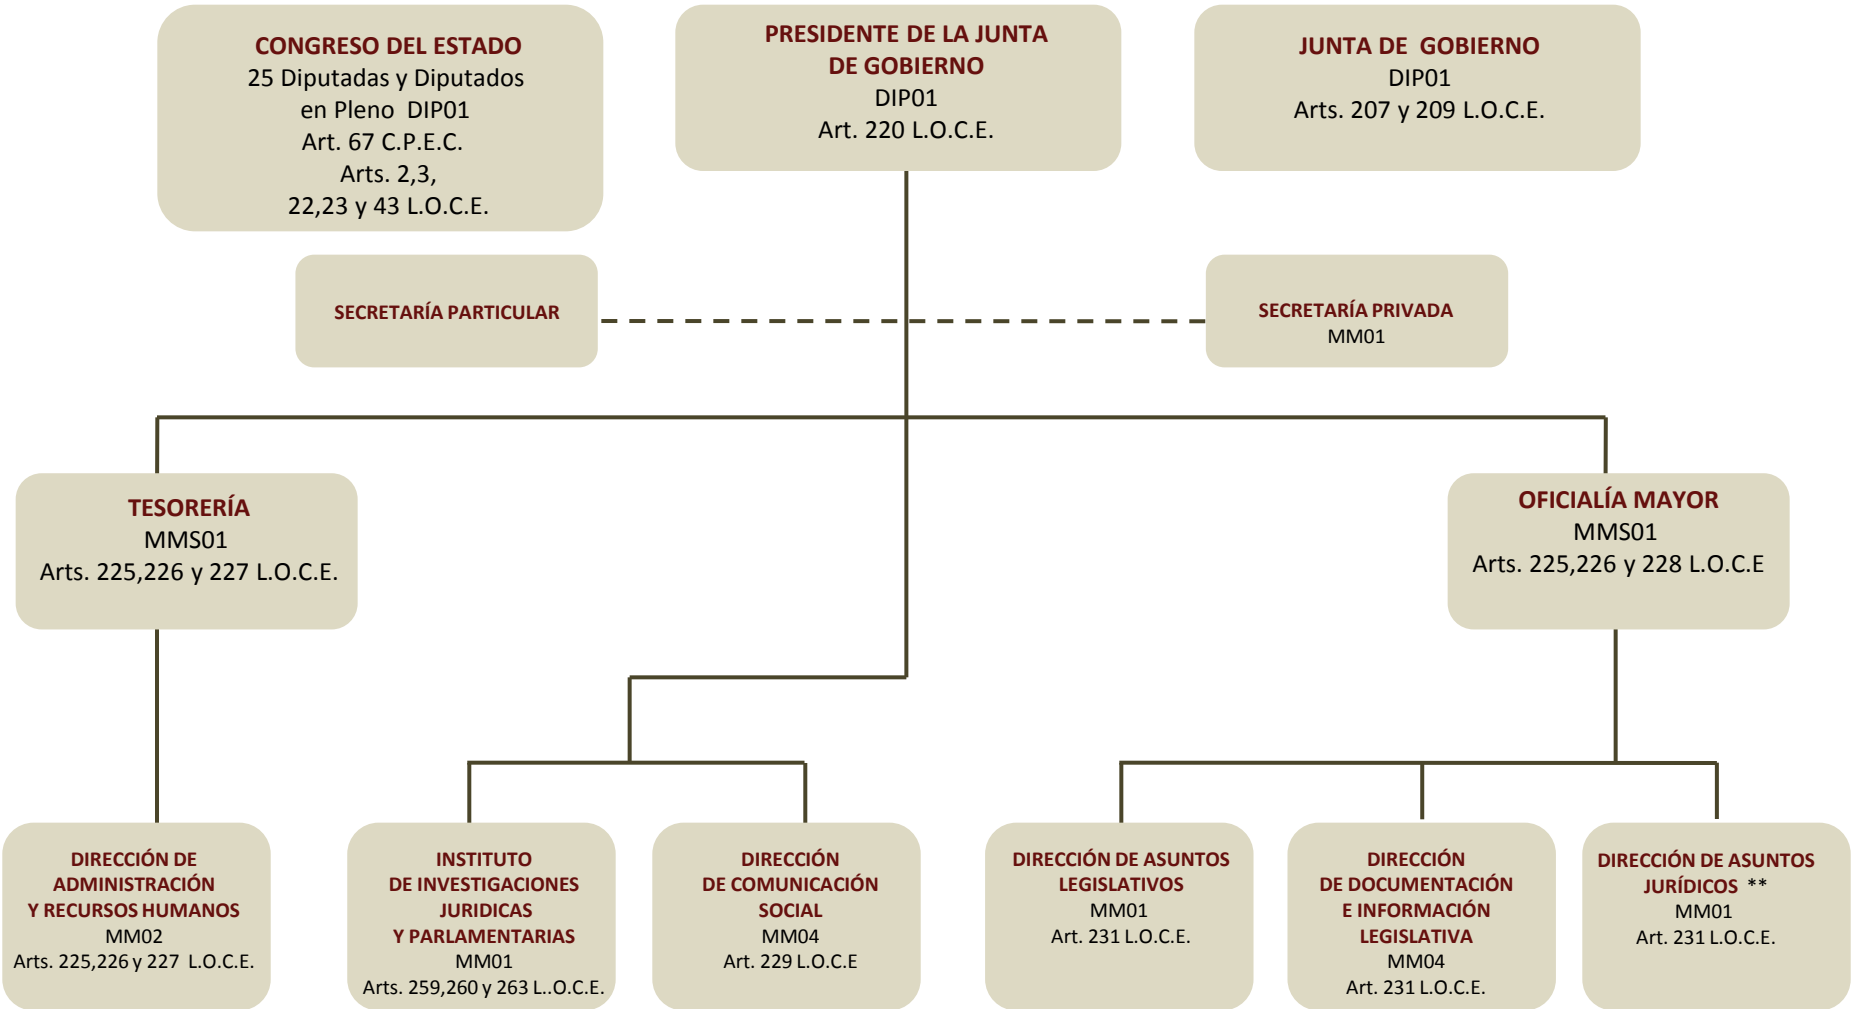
CONGRESO DEL ESTADO
25 Diputadas y Diputados en Pleno DIP01
Art. 67 C.P.E.C.
Arts. 2,3, 22,23 y 43 L.O.C.E.

PRESIDENTE DE LA JUNTA DE GOBIERNO
DIP01
Art. 220 L.O.C.E.

JUNTA DE GOBIERNO
DIP01
Arts. 207 y 209 L.O.C.E.

SECRETARÍA PARTICULAR

SECRETARÍA PRIVADA
MM01

TESORERÍA
MMS01
Arts. 225,226 y 227 L.O.C.E.

OFICIALÍA MAYOR
MMS01
Arts. 225,226 y 228 L.O.C.E

DIRECCIÓN DE ADMINISTRACIÓN Y RECURSOS HUMANOS
MM02
Arts. 225,226 y 227 L.O.C.E.

INSTITUTO DE INVESTIGACIONES JURIDICAS Y PARLAMENTARIAS
MM01
Arts. 259,260 y 263 L..O.C.E.

DIRECCIÓN DE COMUNICACIÓN SOCIAL
MM04
Art. 229 L.O.C.E

DIRECCIÓN DE ASUNTOS LEGISLATIVOS
MM01
Art. 231 L.O.C.E.

DIRECCIÓN DE DOCUMENTACIÓN E INFORMACIÓN LEGISLATIVA
MM04
Art. 231 L.O.C.E.

DIRECCIÓN DE ASUNTOS JURÍDICOS **
MM01
Art. 231 L.O.C.E.